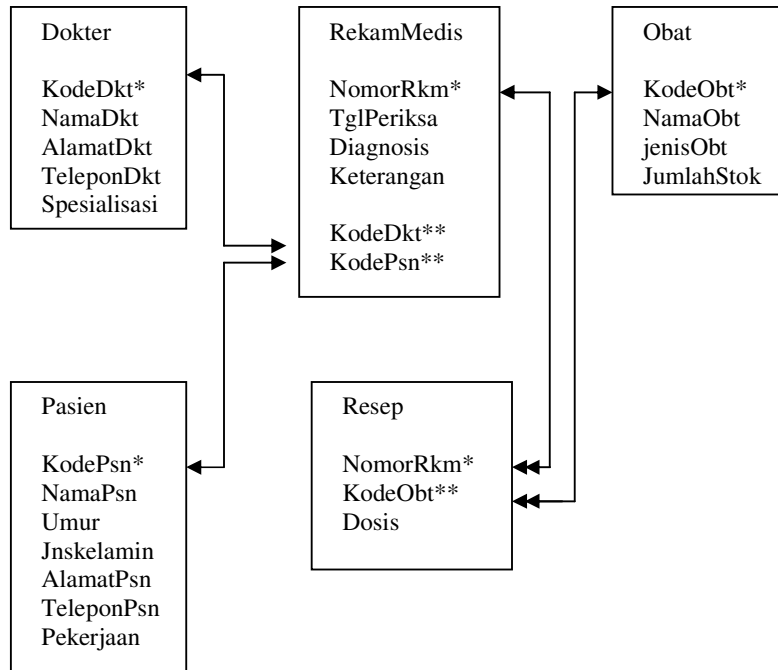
Dokter

KodeDkt*
NamaDkt
AlamatDkt
TeleponDkt
Spesialisasi

RekamMedis

NomorRkm*
TglPeriksa
Diagnosis
Keterangan

KodeDkt**
KodePsn**

Obat

KodeObt*
NamaObt
jenisObt
JumlahStok

Pasien

KodePsn*
NamaPsn
Umur
Jnskelamin
AlamatPsn
TeleponPsn
Pekerjaan

Resep

NomorRkm*
KodeObt**
Dosis